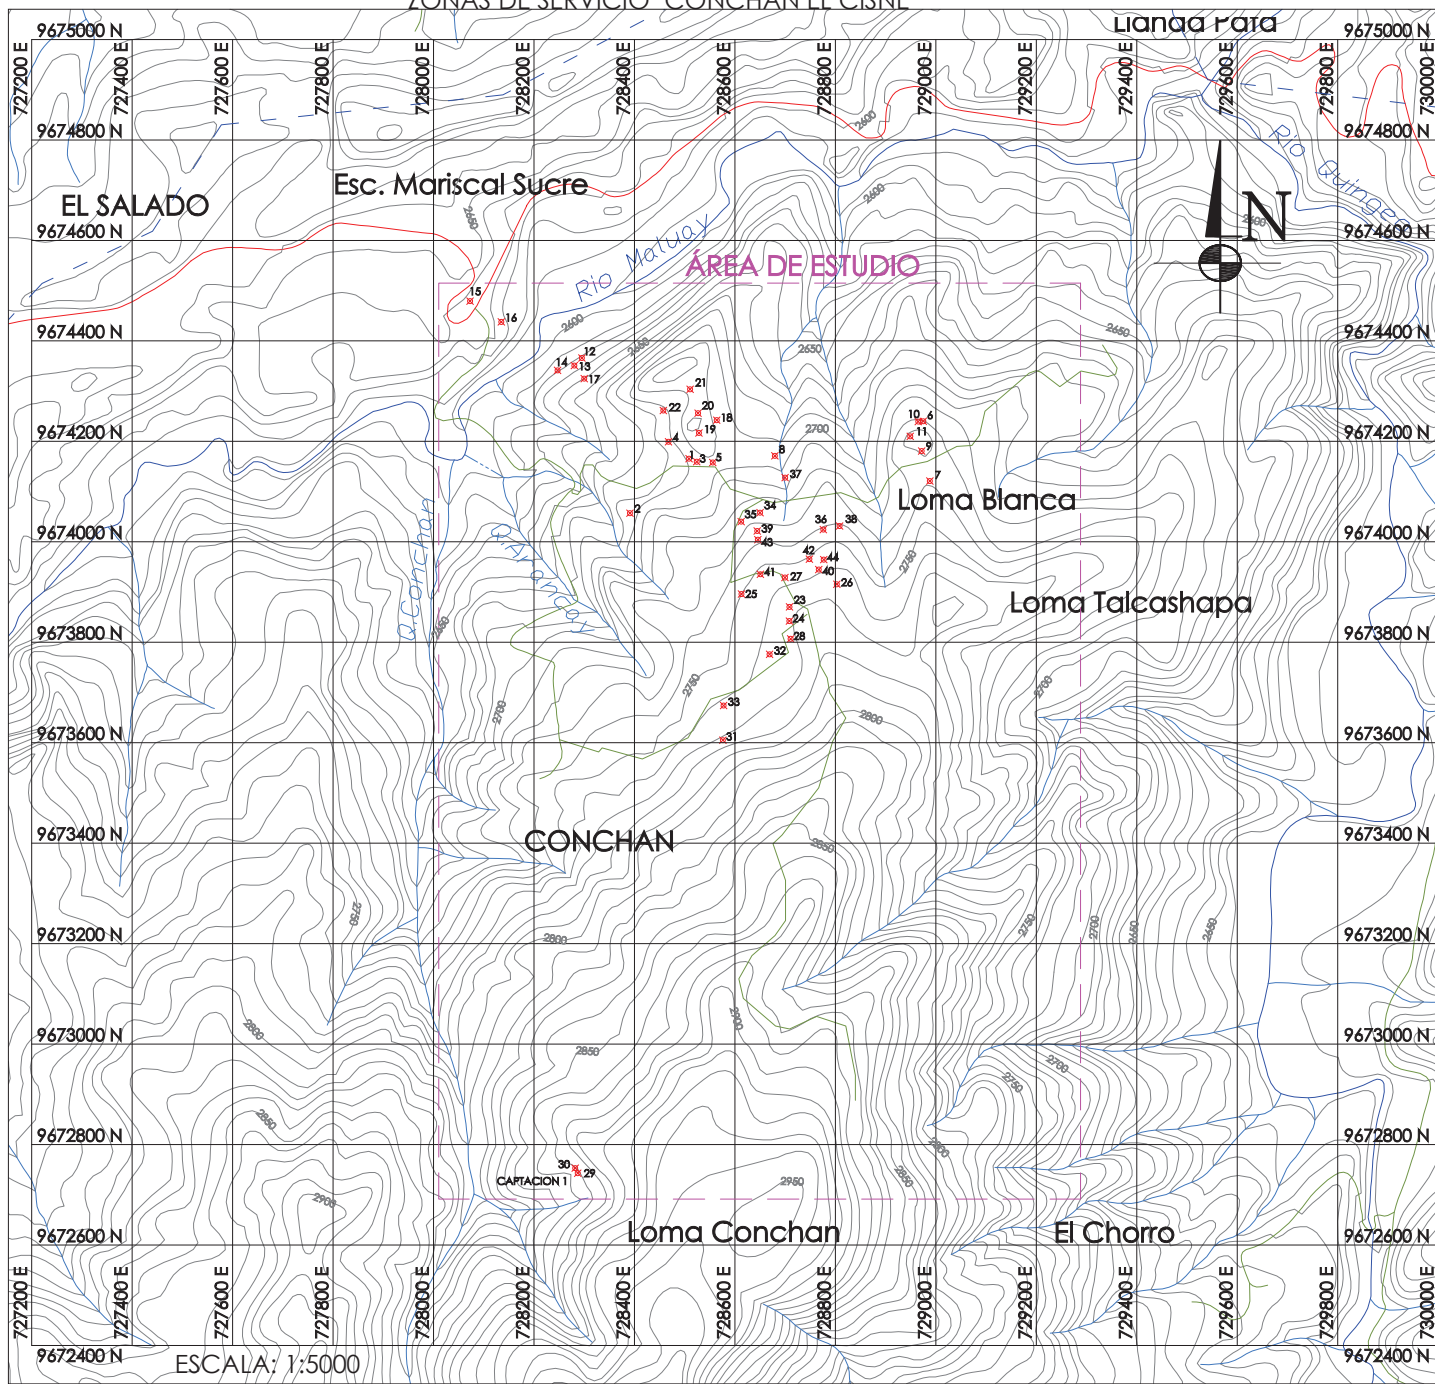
ZONAS DE SERVICIO CONCHAN EL CISNE

9675000 N
Llanda Pata
9675000 N

727200 E
727400 E
727600 E
727800 E
728000 E
728200 E
728400 E
728600 E
728800 E
729000 E
729200 E
729400 E
729600 E
729800 E
730000 E

9674800 N
9674800 N
2600
Río Quingeo
2650

EL SALADO
Esc. Mariscal Sucre
2650
2600
N
9674600 N
9674600 N
Río Matuay
ÁREA DE ESTUDIO

15
16
9674400 N
2600
2650
2650
9674400 N
12
14
13
17
2650
21
22
20
18
19
2700
10
6
9674200 N
4
11
9
9674200 N
8
1
3
5
37
7
Loma Blanca
34
2
35
36
38
39
9674000 N
43
9674000 N
42
44
Q. Conchan
Q. Arrancay
41
27
40
26
2750
25
23
Loma Talcashapa
24
28
9673800 N
2650
32
9673800 N
2750
2700
33
2800
2700
9673600 N
31
9673600 N

9673400 N
CONCHAN
2850
9673400 N

2750
2750
2700
2650
2650
9673200 N
2800
9673200 N
2900
2800
9673000 N
2850
9673000 N
2700
2750
2850
9672800 N
2800
9672800 N
30
29
CAPTACION 1
2900
2950
2850
9672600 N
Loma Conchan
El Chorro
9672600 N

727200 E
727400 E
727600 E
727800 E
728000 E
728200 E
728400 E
728600 E
728800 E
729000 E
729200 E
729400 E
729600 E
729800 E
730000 E

9672400 N
ESCALA: 1:5000
9672400 N